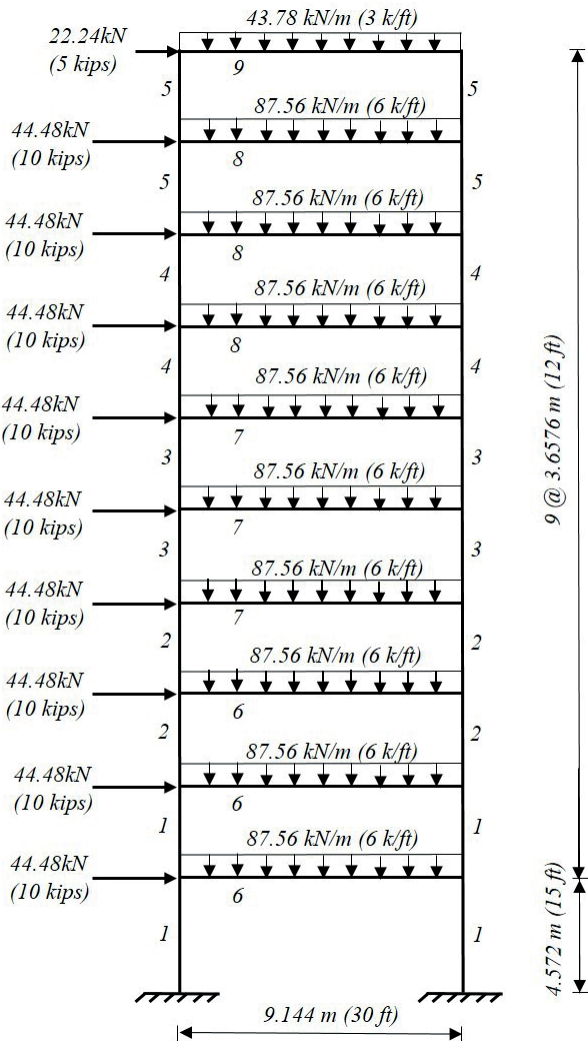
43.78 kN/m (3 k/ft)

22.24kN (5 kips)

9

5 5

87.56 kN/m (6 k/ft)

44.48kN (10 kips)

8

5 5

87.56 kN/m (6 k/ft)

44.48kN (10 kips)

8

4 4

87.56 kN/m (6 k/ft)

44.48kN (10 kips)

8

4 4

87.56 kN/m (6 k/ft)

44.48kN (10 kips)

7

3 3

87.56 kN/m (6 k/ft)

44.48kN (10 kips)

7

3 3

87.56 kN/m (6 k/ft)

44.48kN (10 kips)

7

2 2

87.56 kN/m (6 k/ft)

44.48kN (10 kips)

6

2 2

87.56 kN/m (6 k/ft)

44.48kN (10 kips)

6

1 1

87.56 kN/m (6 k/ft)

44.48kN (10 kips)

6

1 1

9 @ 3.6576 m (12 ft)

4.572 m (15 ft)

9.144 m (30 ft)